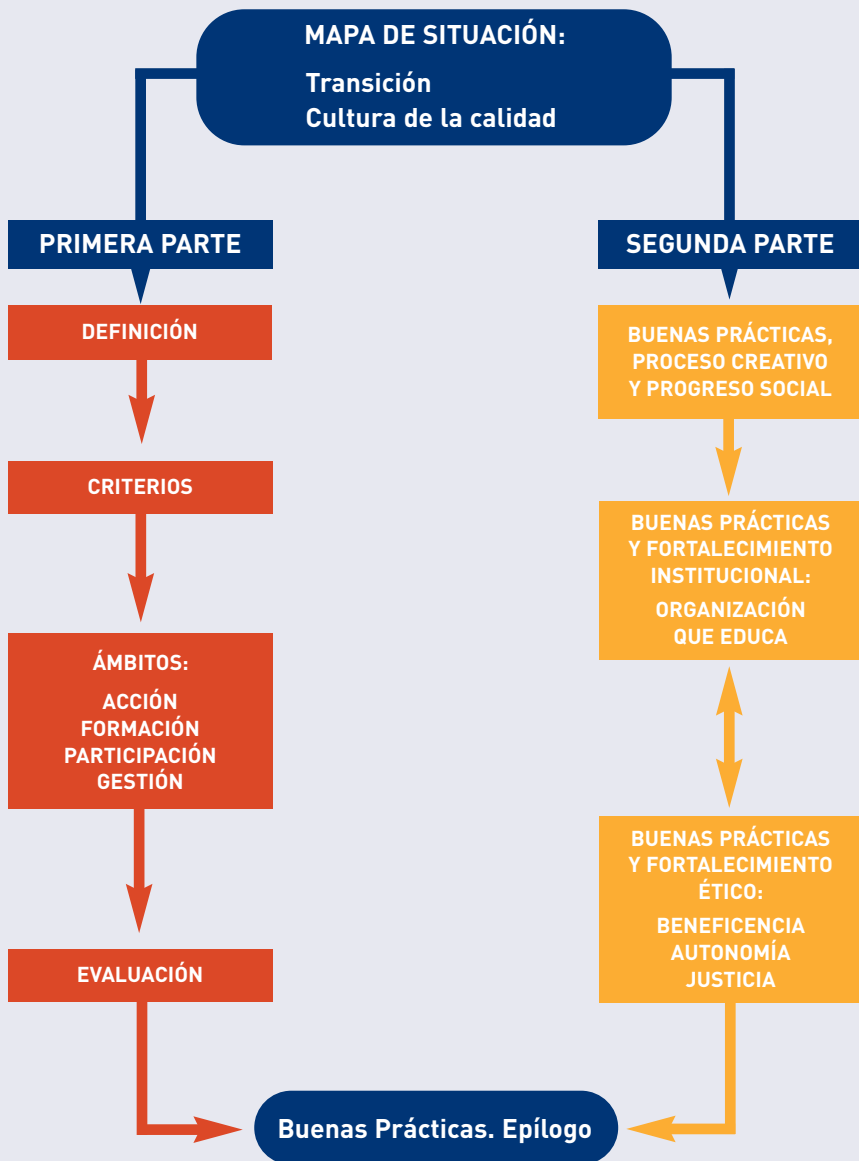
MAPA DE SITUACIÓN:

Transición
Cultura de la calidad

PRIMERA PARTE

DEFINICIÓN

CRITERIOS

ÁMBITOS:

ACCIÓN
FORMACIÓN
PARTICIPACIÓN
GESTIÓN

EVALUACIÓN

SEGUNDA PARTE

BUENAS PRÁCTICAS, PROCESO CREATIVO Y PROGRESO SOCIAL

BUENAS PRÁCTICAS Y FORTALECIMIENTO INSTITUCIONAL:

ORGANIZACIÓN QUE EDUCA

BUENAS PRÁCTICAS Y FORTALECIMIENTO ÉTICO:

BENEFICENCIA
AUTONOMÍA
JUSTICIA

Buenas Prácticas. Epílogo